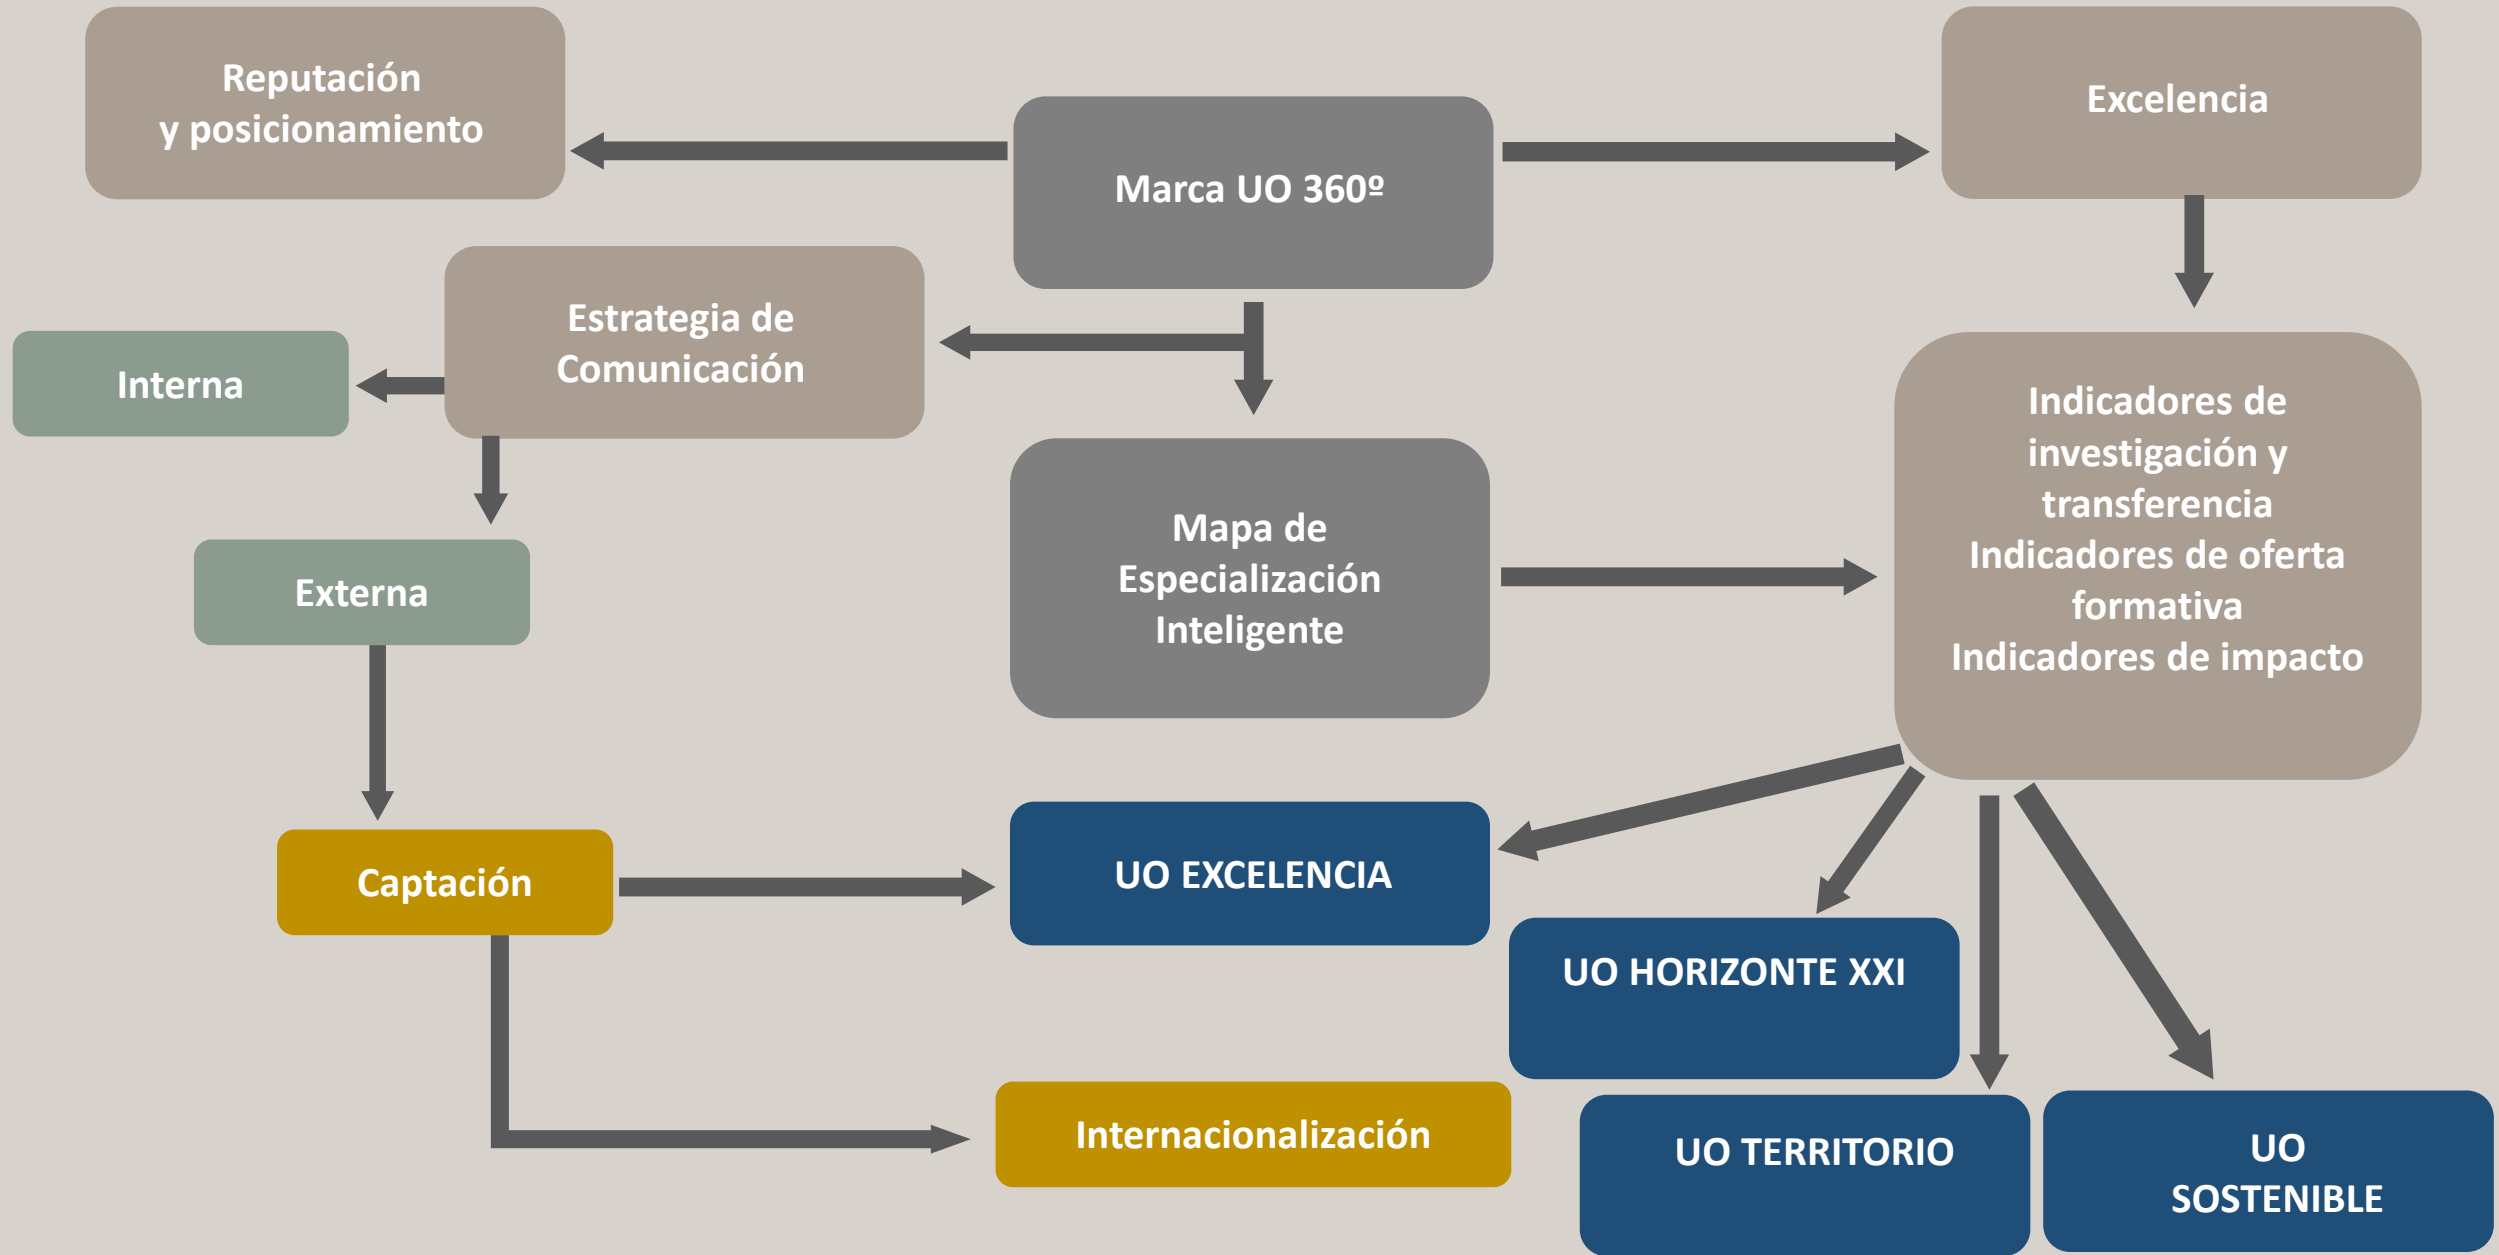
Reputación y posicionamiento

Marca UO 360º

Excelencia

Estrategia de Comunicación

Interna

Externa

Mapa de Especialización Inteligente

Indicadores de investigación y transferencia
Indicadores de oferta formativa
Indicadores de impacto

Captación

UO EXCELENCIA

UO HORIZONTE XXI

Internacionalización

UO TERRITORIO

UO SOSTENIBLE